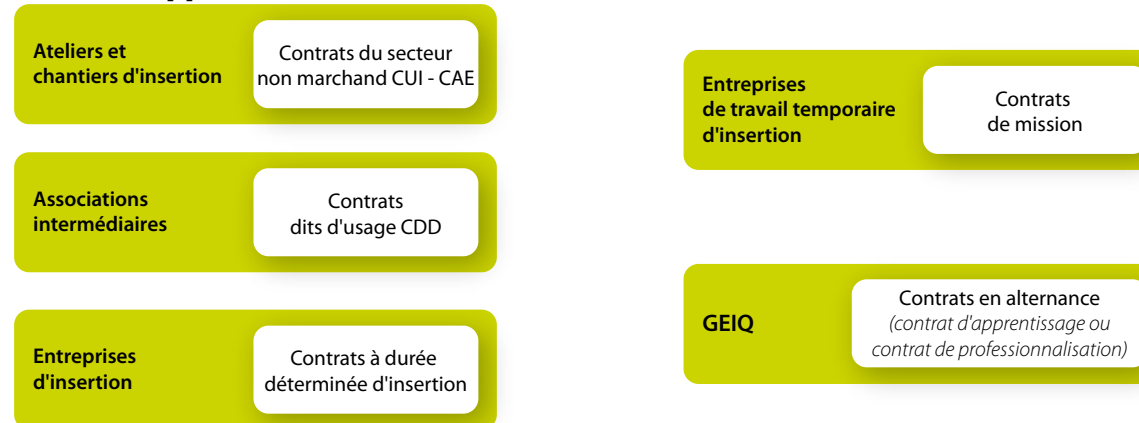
Ateliers et chantiers d'insertion

Contrats du secteur non marchand CUI - CAE

Associations intermédiaires

Contrats dits d'usage CDD

Entreprises d'insertion

Contrats à durée déterminée d'insertion

Entreprises de travail temporaire d'insertion

Contrats de mission

GEIQ

Contrats en alternance *(contrat d'apprentissage ou contrat de professionnalisation)*